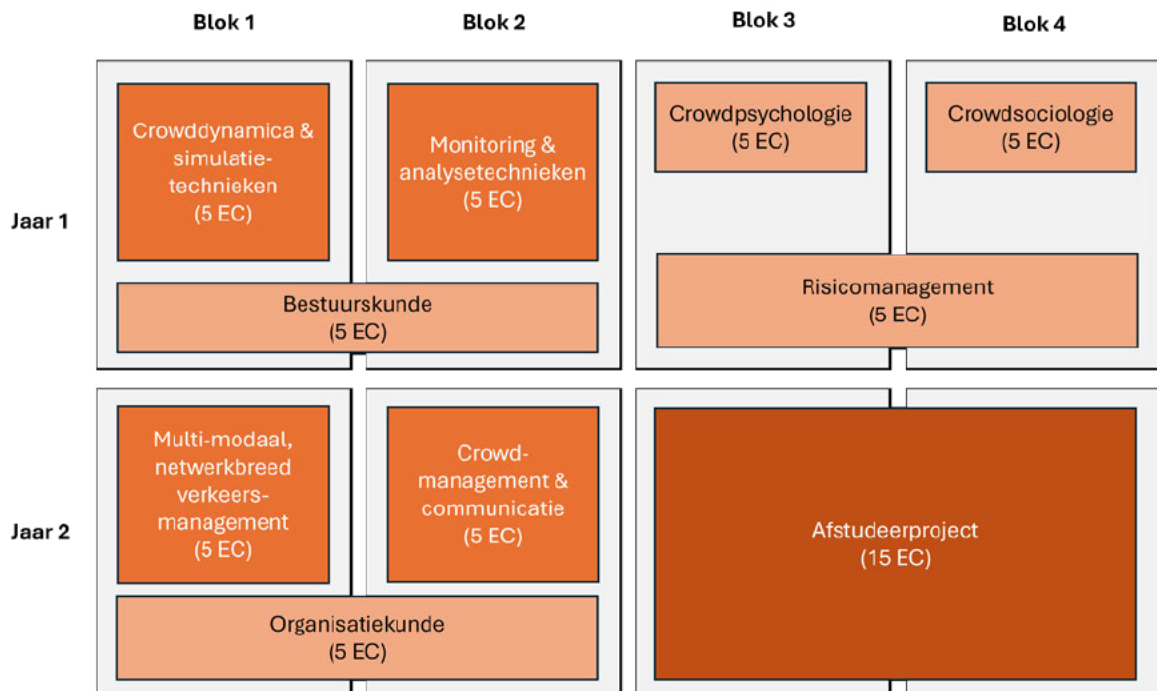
|  | Blok 1 | Blok 2 | Blok 3 | Blok 4 |
|---|---|---|---|---|
| Jaar 1 | Crowddynamica & simulatie-technieken (5 EC) | Monitoring & analysetechnieken (5 EC) | Crowdpsychologie (5 EC) | Crowdsociologie (5 EC) |
|  | Bestuurskunde (5 EC) | Bestuurskunde (5 EC) | Risicomanagement (5 EC) | Risicomanagement (5 EC) |
| Jaar 2 | Multi-modaal, netwerkbreed verkeers-management (5 EC) | Crowd-management & communicatie (5 EC) | Afstudeerproject (15 EC) | Afstudeerproject (15 EC) |
|  | Organisatiekunde (5 EC) | Organisatiekunde (5 EC) | Afstudeerproject (15 EC) | Afstudeerproject (15 EC) |